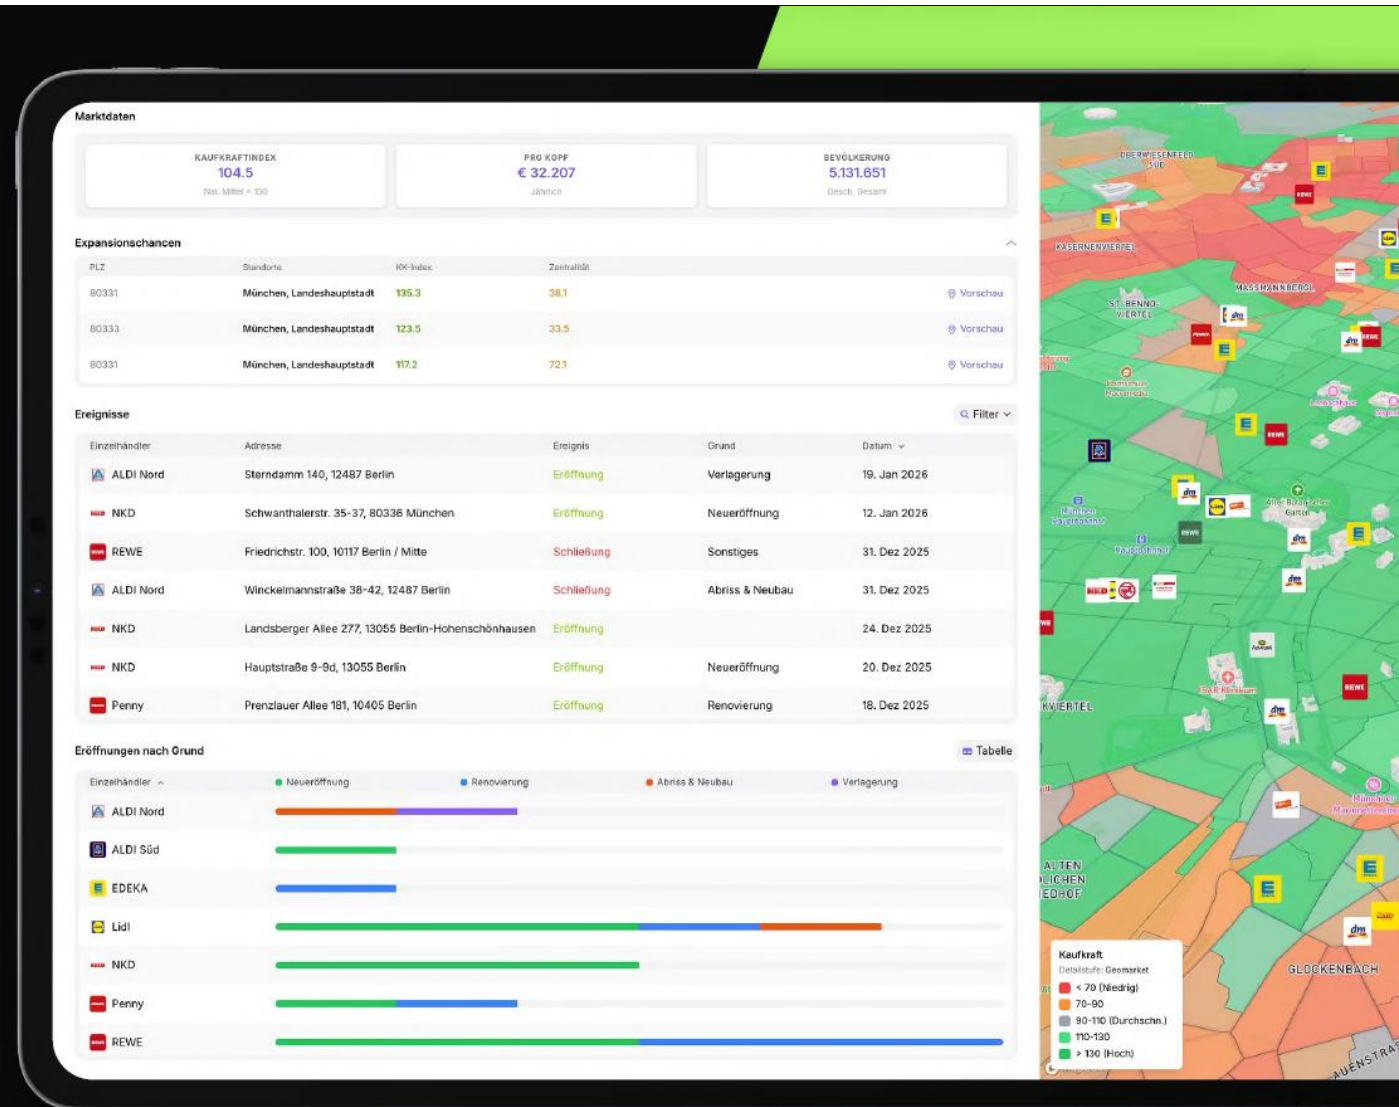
Marktdaten

KAUFKRAFTINDEX
104.5
Nat. Mittel = 100

PRO KOPF
€ 32.207
Jährlich

BEVÖLKERUNG
5.131.651
Gesch. Gesamt

Expansionschancen

| PLZ | Standorte | KK-Index | Zentralität | |
|---|---|---|---|---|
| 80331 | München, Landeshauptstadt | 135.3 | 38.1 | Vorschau |
| 80333 | München, Landeshauptstadt | 123.5 | 33.5 | Vorschau |
| 80331 | München, Landeshauptstadt | 117.2 | 72.1 | Vorschau |

Ereignisse

Filter

| Einzelhändler | Adresse | Ereignis | Grund | Datum |
|---|---|---|---|---|
| ALDI Nord | Sterndamm 140, 12487 Berlin | Eröffnung | Verlagerung | 19. Jan 2026 |
| NKD | Schwanthalerstr. 35-37, 80336 München | Eröffnung | Neueröffnung | 12. Jan 2026 |
| REWE | Friedrichstr. 100, 10117 Berlin / Mitte | Schließung | Sonstiges | 31. Dez 2025 |
| ALDI Nord | Winckelmannstraße 38-42, 12487 Berlin | Schließung | Abriss & Neubau | 31. Dez 2025 |
| NKD | Landsberger Allee 277, 13055 Berlin-Hohenschönhausen | Eröffnung | | 24. Dez 2025 |
| NKD | Hauptstraße 9-9d, 13055 Berlin | Eröffnung | Neueröffnung | 20. Dez 2025 |
| Penny | Prenzlauer Allee 181, 10405 Berlin | Eröffnung | Renovierung | 18. Dez 2025 |

Eröffnungen nach Grund

Tabelle

Einzelhändler
Neueröffnung
Renovierung
Abriss & Neubau
Verlagerung

ALDI Nord
ALDI Süd
EDEKA
Lidl
NKD
Penny
REWE

OBERWIESENFELD SÜD
KASERNENVIERTEL
MASSMANNBERGL
ST. BENNO-VIERTEL
KVIERTEL
ALTEN
LICHEN
EDHOF
GLOCKENBACH

Kaufkraft
Detailstufe: Geomarket
< 70 (Niedrig)
70-90
90-110 (Durchschn.)
110-130
> 130 (Hoch)